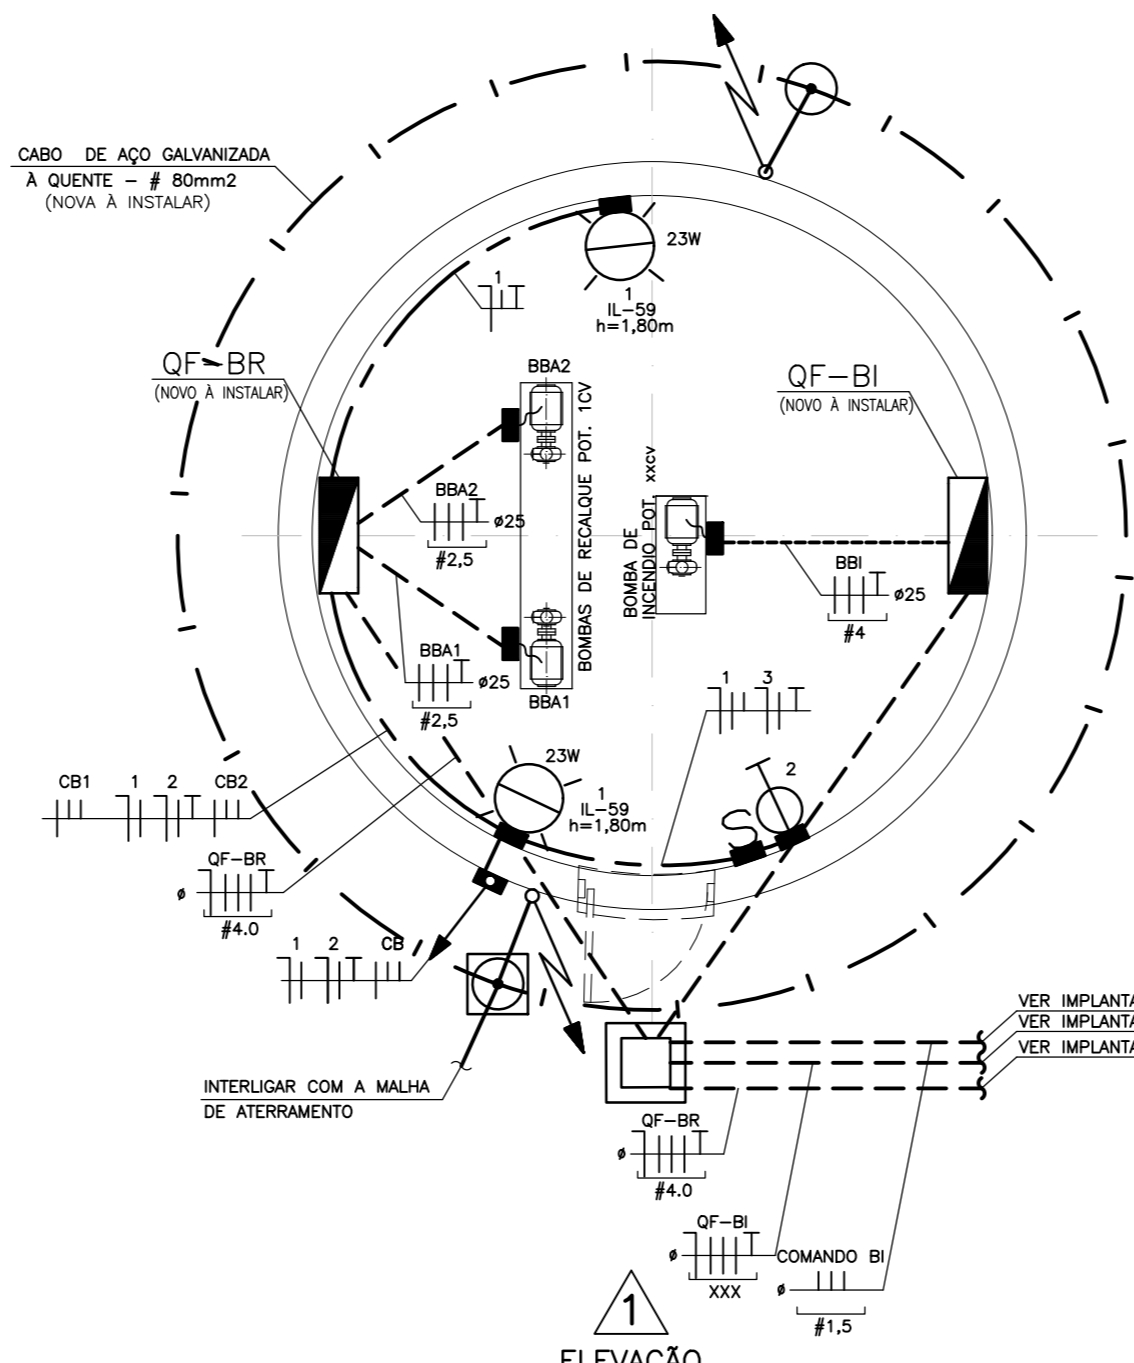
CABO DE AÇO GALVANIZADA
À QUENTE – # 80mm2
(NOVA À INSTALAR)

23W
1
IL–59
h=1,80m

1

QF–BR
(NOVO À INSTALAR)

QF–BI
(NOVO À INSTALAR)

BBA2
BOMBAS DE RECALQUE POT. 1CV
BBA2
ø25
#2,5

BOMBA DE INCENDIO POT. xxcv

BBI
ø25
#4

BBA1
ø25
#2,5
BBA1

1 3

23W
1
IL–59
h=1,80m

2

CB1 1 2 CB2

QF–BR
ø
#4.0

1 2 CB

INTERLIGAR COM A MALHA
DE ATERRAMENTO

VER IMPLANTA
VER IMPLANTA
VER IMPLANTA

QF–BR
ø
#4.0

QF–BI
ø
XXX
COMANDO BI
ø
#1,5

1
ELEVAÇÃO